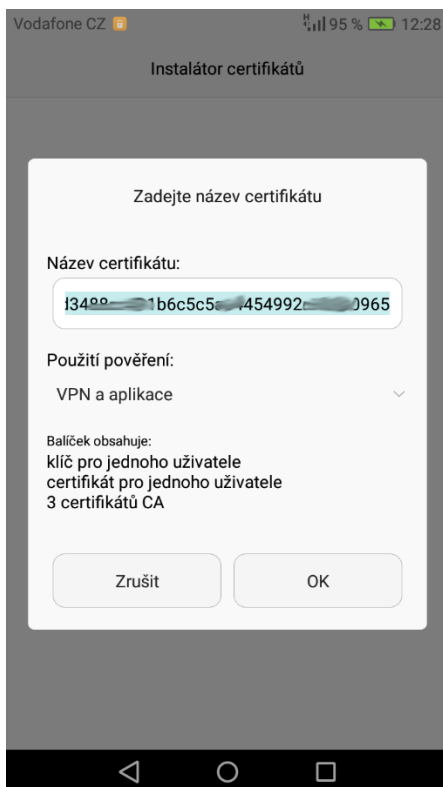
Vodafone CZ
95 % 12:28

Instalátor certifikátů

Zadejte název certifikátu

Název certifikátu:

!3488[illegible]1b6c5c5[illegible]454992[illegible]0965

Použití pověření:

VPN a aplikace

Balíček obsahuje:
klíč pro jednoho uživatele
certifikát pro jednoho uživatele
3 certifikátů CA

Zrušit

OK